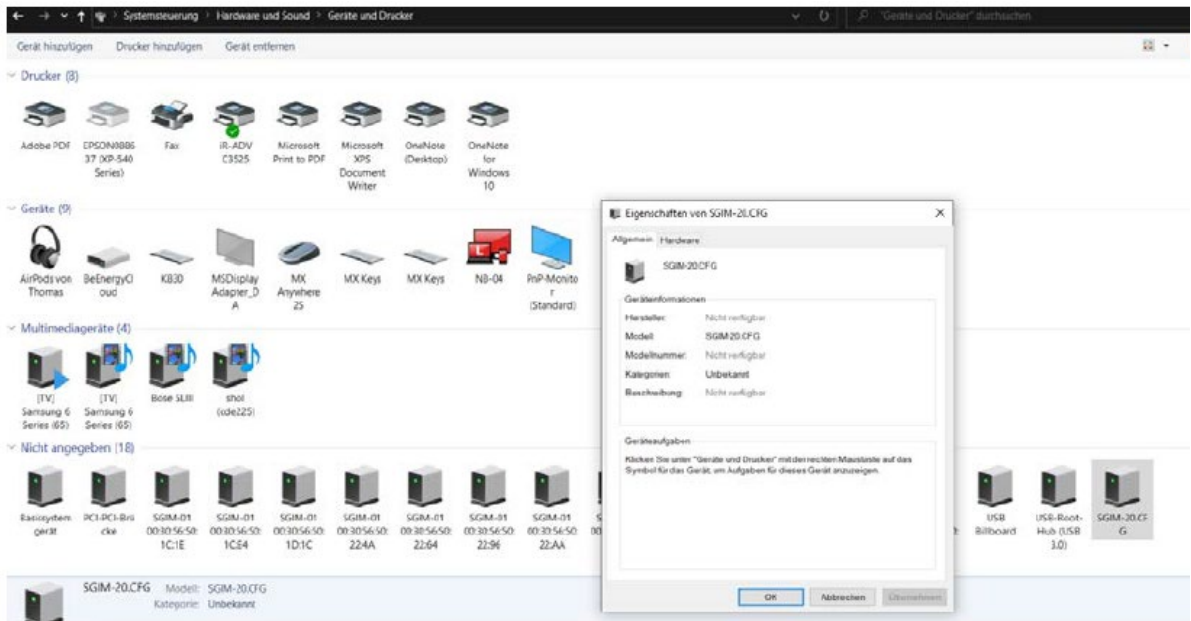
Systemsteuerung > Hardware und Sound > Geräte und Drucker

"Geräte und Drucker" durchsuchen

Gerät hinzufügen Drucker hinzufügen Gerät entfernen

Drucker (8)

Adobe PDF
EPSON8B8637 (XP-540 Series)
Fax
iR-ADV C3525
Microsoft Print to PDF
Microsoft XPS Document Writer
OneNote (Desktop)
OneNote for Windows 10

Geräte (9)

AirPods von Thomas
BeEnergyCloud
K830
MSDisplay Adapter_DA
MX Anywhere 2S
MX Keys
MX Keys
N8-04
PnP-Monitor (Standard)

Multimediageräte (4)

[TV] Samsung 6 Series (65)
[TV] Samsung 6 Series (65)
Bose SLIII
shol (cde225)

Nicht angegeben (18)

Basissystemgerät
PCI-PCI-Brücke
SGIM-01 00:30:56:50:1C:1E
SGIM-01 00:30:56:50:1C:E4
SGIM-01 00:30:56:50:1D:1C
SGIM-01 00:30:56:50:22:4A
SGIM-01 00:30:56:50:22:64
SGIM-01 00:30:56:50:22:96
SGIM-01 00:30:56:50:22:AA
USB Billboard
USB-Root-Hub (USB 3.0)
SGIM-20.CFG

SGIM-20.CFG Modell: SGIM-20.CFG
Kategorie: Unbekannt

Eigenschaften von SGIM-20.CFG

Allgemein Hardware

SGIM-20.CFG

Geräteinformationen

Hersteller: Nicht verfügbar
Modell: SGIM-20.CFG
Modellnummer: Nicht verfügbar
Kategorien: Unbekannt
Beschreibung: Nicht verfügbar

Geräteaufgaben

Klicken Sie unter "Geräte und Drucker" mit der rechten Maustaste auf das Symbol für das Gerät, um Aufgaben für dieses Gerät anzuzeigen.

OK Abbrechen Übernehmen